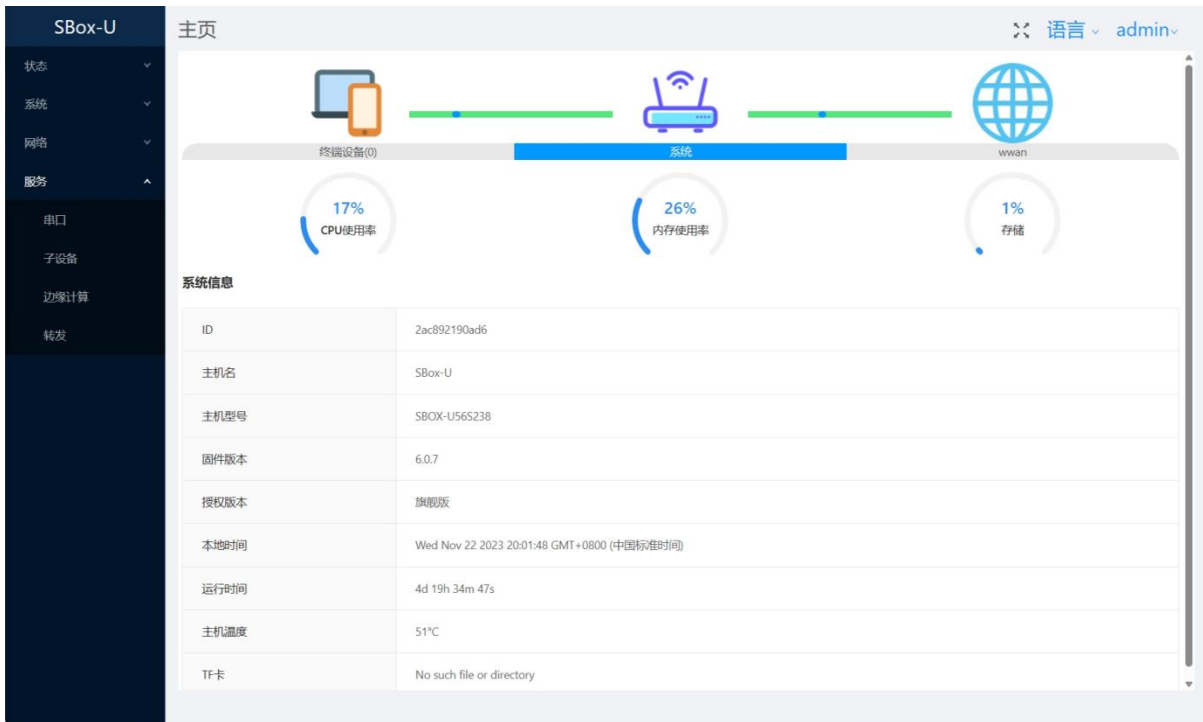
SBox-U

状态

系统

网络

服务

串口

子设备

边缘计算

转发

主页

语言

admin

终端设备(0)

系统

wwan

17%
CPU使用率

26%
内存使用率

1%
存储

系统信息

| ID | 2ac892190ad6 |
|---|---|
| 主机名 | SBox-U |
| 主机型号 | SBOX-U56S238 |
| 固件版本 | 6.0.7 |
| 授权版本 | 旗舰版 |
| 本地时间 | Wed Nov 22 2023 20:01:48 GMT+0800 (中国标准时间) |
| 运行时间 | 4d 19h 34m 47s |
| 主机温度 | 51°C |
| TF卡 | No such file or directory |